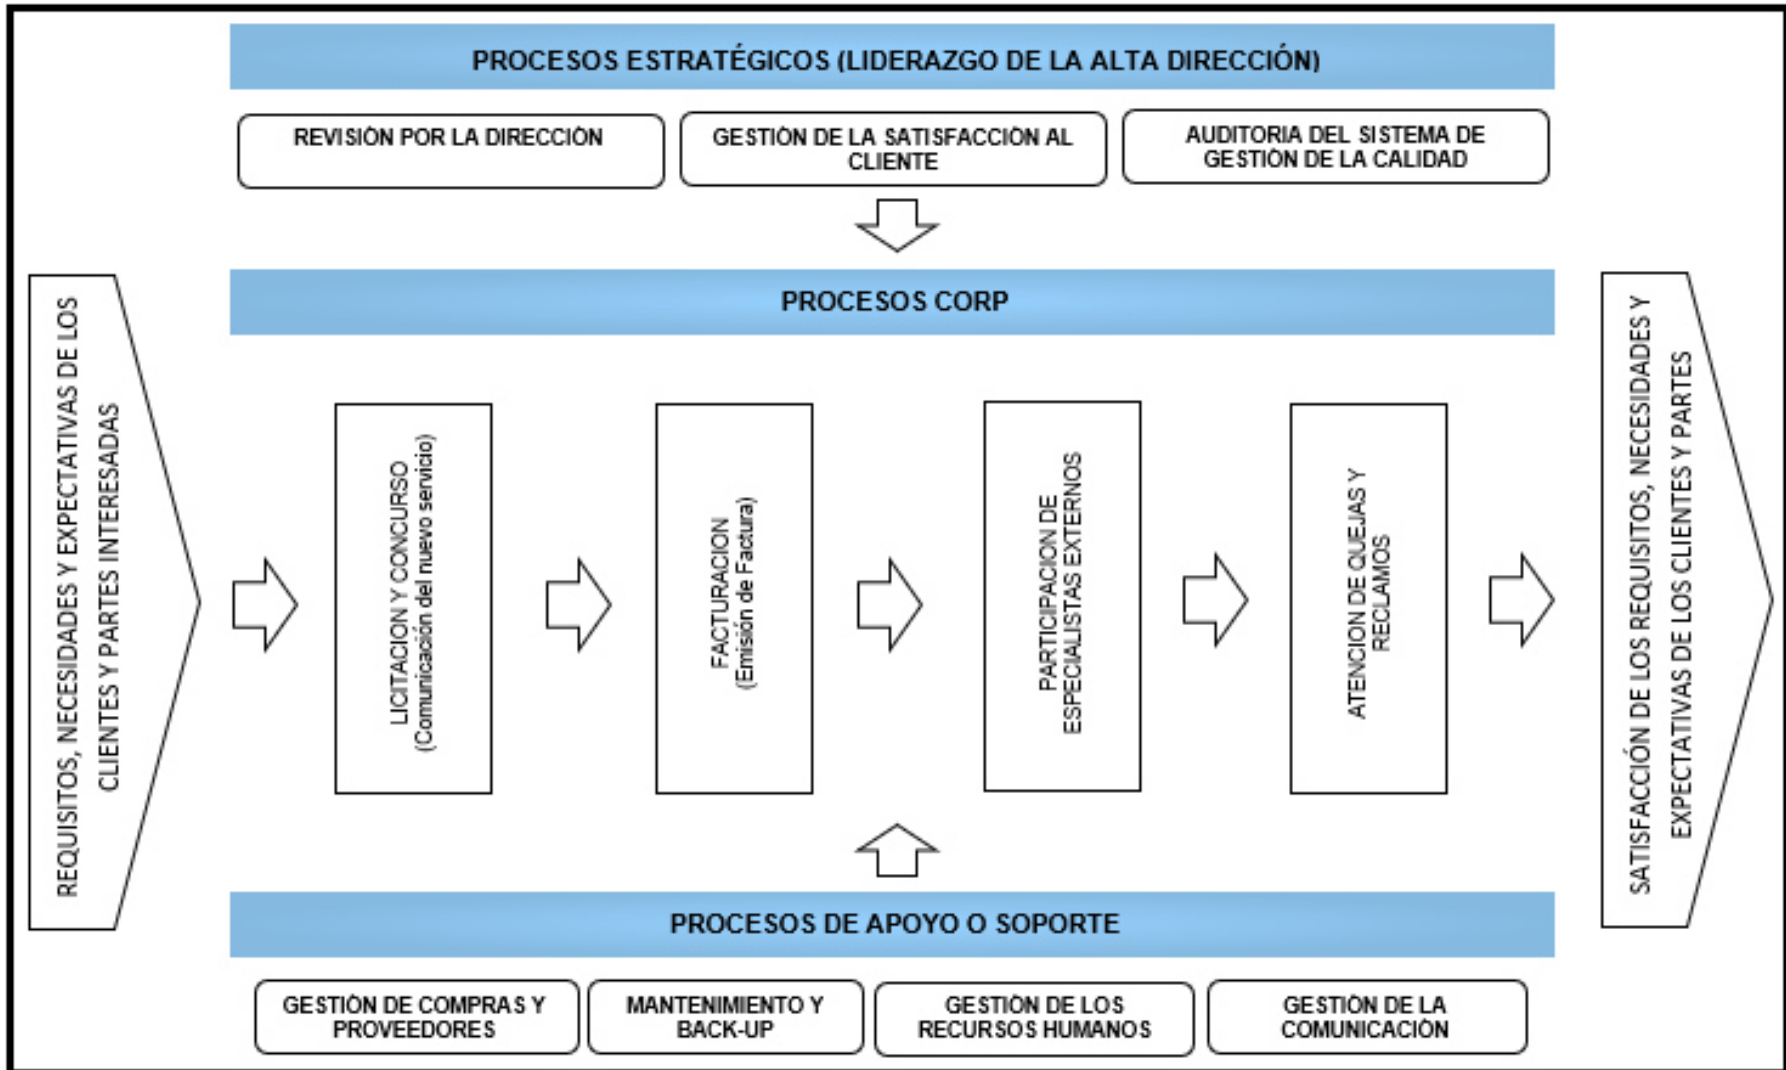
PROCESOS ESTRATÉGICOS (LIDERAZGO DE LA ALTA DIRECCIÓN)

REVISIÓN POR LA DIRECCIÓN

GESTIÓN DE LA SATISFACCIÓN AL CLIENTE

AUDITORIA DEL SISTEMA DE GESTIÓN DE LA CALIDAD

REQUISITOS, NECESIDADES Y EXPECTATIVAS DE LOS CLIENTES Y PARTES INTERESADAS

PROCESOS CORP

LICITACION Y CONCURSO (Comunicación del nuevo servicio)

FACTURACION (Emisión de Factura)

PARTICIPACION DE ESPECIALISTAS EXTERNOS

ATENCION DE QUEJAS Y RECLAMOS

SATISFACCIÓN DE LOS REQUISITOS, NECESIDADES Y EXPECTATIVAS DE LOS CLIENTES Y PARTES

PROCESOS DE APOYO O SOPORTE

GESTIÓN DE COMPRAS Y PROVEEDORES

MANTENIMIENTO Y BACK-UP

GESTIÓN DE LOS RECURSOS HUMANOS

GESTIÓN DE LA COMUNICACIÓN